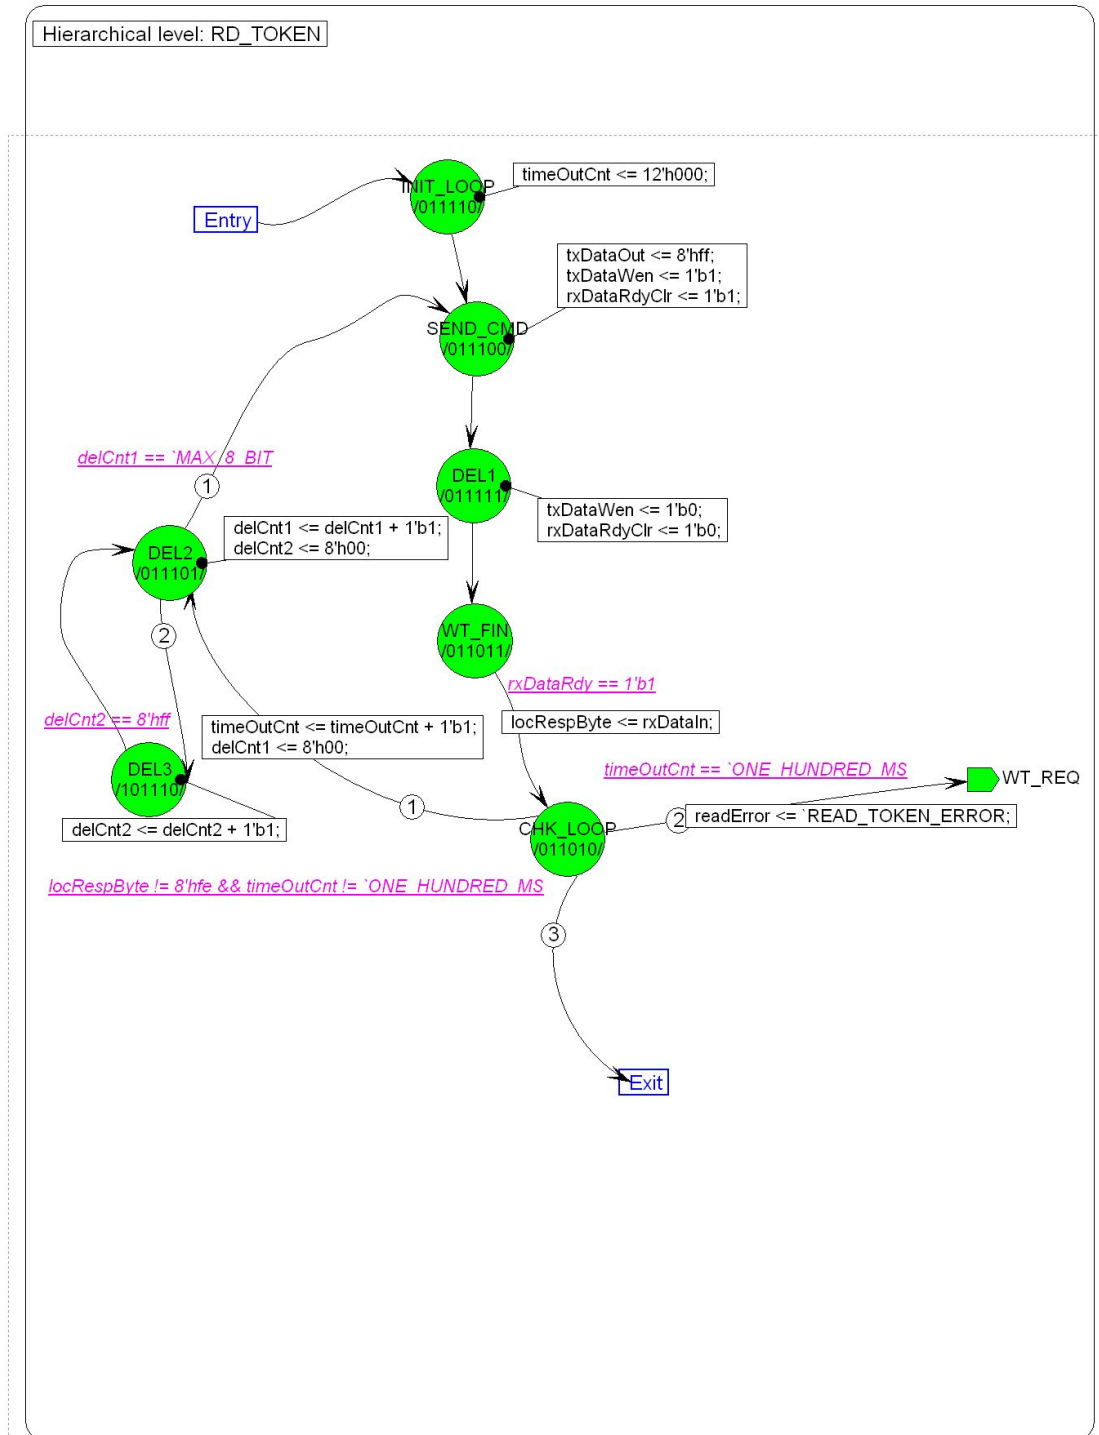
Hierarchical level: RD_TOKEN

INIT_LOOP
/011110/

timeOutCnt <= 12'h000;

Entry

txDataOut <= 8'hff;
txDataWen <= 1'b1;
rxDataRdyClr <= 1'b1;

SEND_CMD
/011100/

delCnt1 == `MAX_8_BIT

1

DEL1
/011111/

txDataWen <= 1'b0;
rxDataRdyClr <= 1'b0;

DEL2
/011101/

delCnt1 <= delCnt1 + 1'b1;
delCnt2 <= 8'h00;

2

WT_FIN
/011011/

rxDataRdy == 1'b1

delCnt2 == 8'hff

timeOutCnt <= timeOutCnt + 1'b1;
delCnt1 <= 8'h00;

locRespByte <= rxDataIn;

DEL3
/101110/

timeOutCnt == `ONE_HUNDRED_MS

WT_REQ

delCnt2 <= delCnt2 + 1'b1;

1

CHK_LOOP
/011010/

2

readError <= `READ_TOKEN_ERROR;

locRespByte != 8'hfe && timeOutCnt != `ONE_HUNDRED_MS

3

Exit